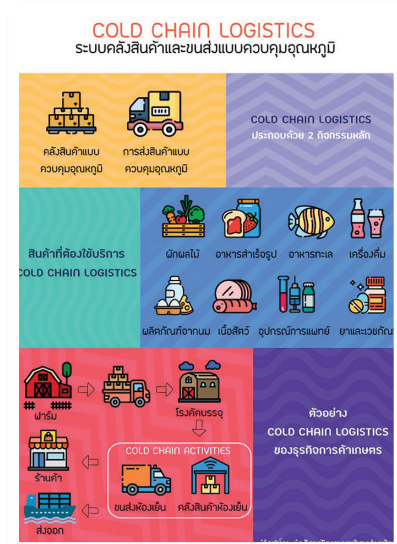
COLD CHAIN LOGISTICS
ระบบคลังสินค้าและขนส่งแบบควบคุมอุณหภูมิ

คลังสินค้าแบบควบคุมอุณหภูมิ

การส่งสินค้าแบบควบคุมอุณหภูมิ

COLD CHAIN LOGISTICS
ประกอบด้วย 2 กิจกรรมหลัก

สินค้าที่ต้องใช้บริการ
COLD CHAIN LOGISTICS

ผักผลไม้

อาหารสำเร็จรูป

อาหารทะเล

เครื่องดื่ม

ผลิตภัณฑ์จากนม

เนื้อสัตว์

อุปกรณ์การแพทย์

ยาและเวชภัณฑ์

ฟาร์ม

โรงคัดบรรจุ

COLD CHAIN ACTIVITIES

ขนส่งห้องเย็น

คลังสินค้าห้องเย็น

ร้านค้า

ส่งออก

ตัวอย่าง
COLD CHAIN LOGISTICS
ของธุรกิจการค้าเกษตร

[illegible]